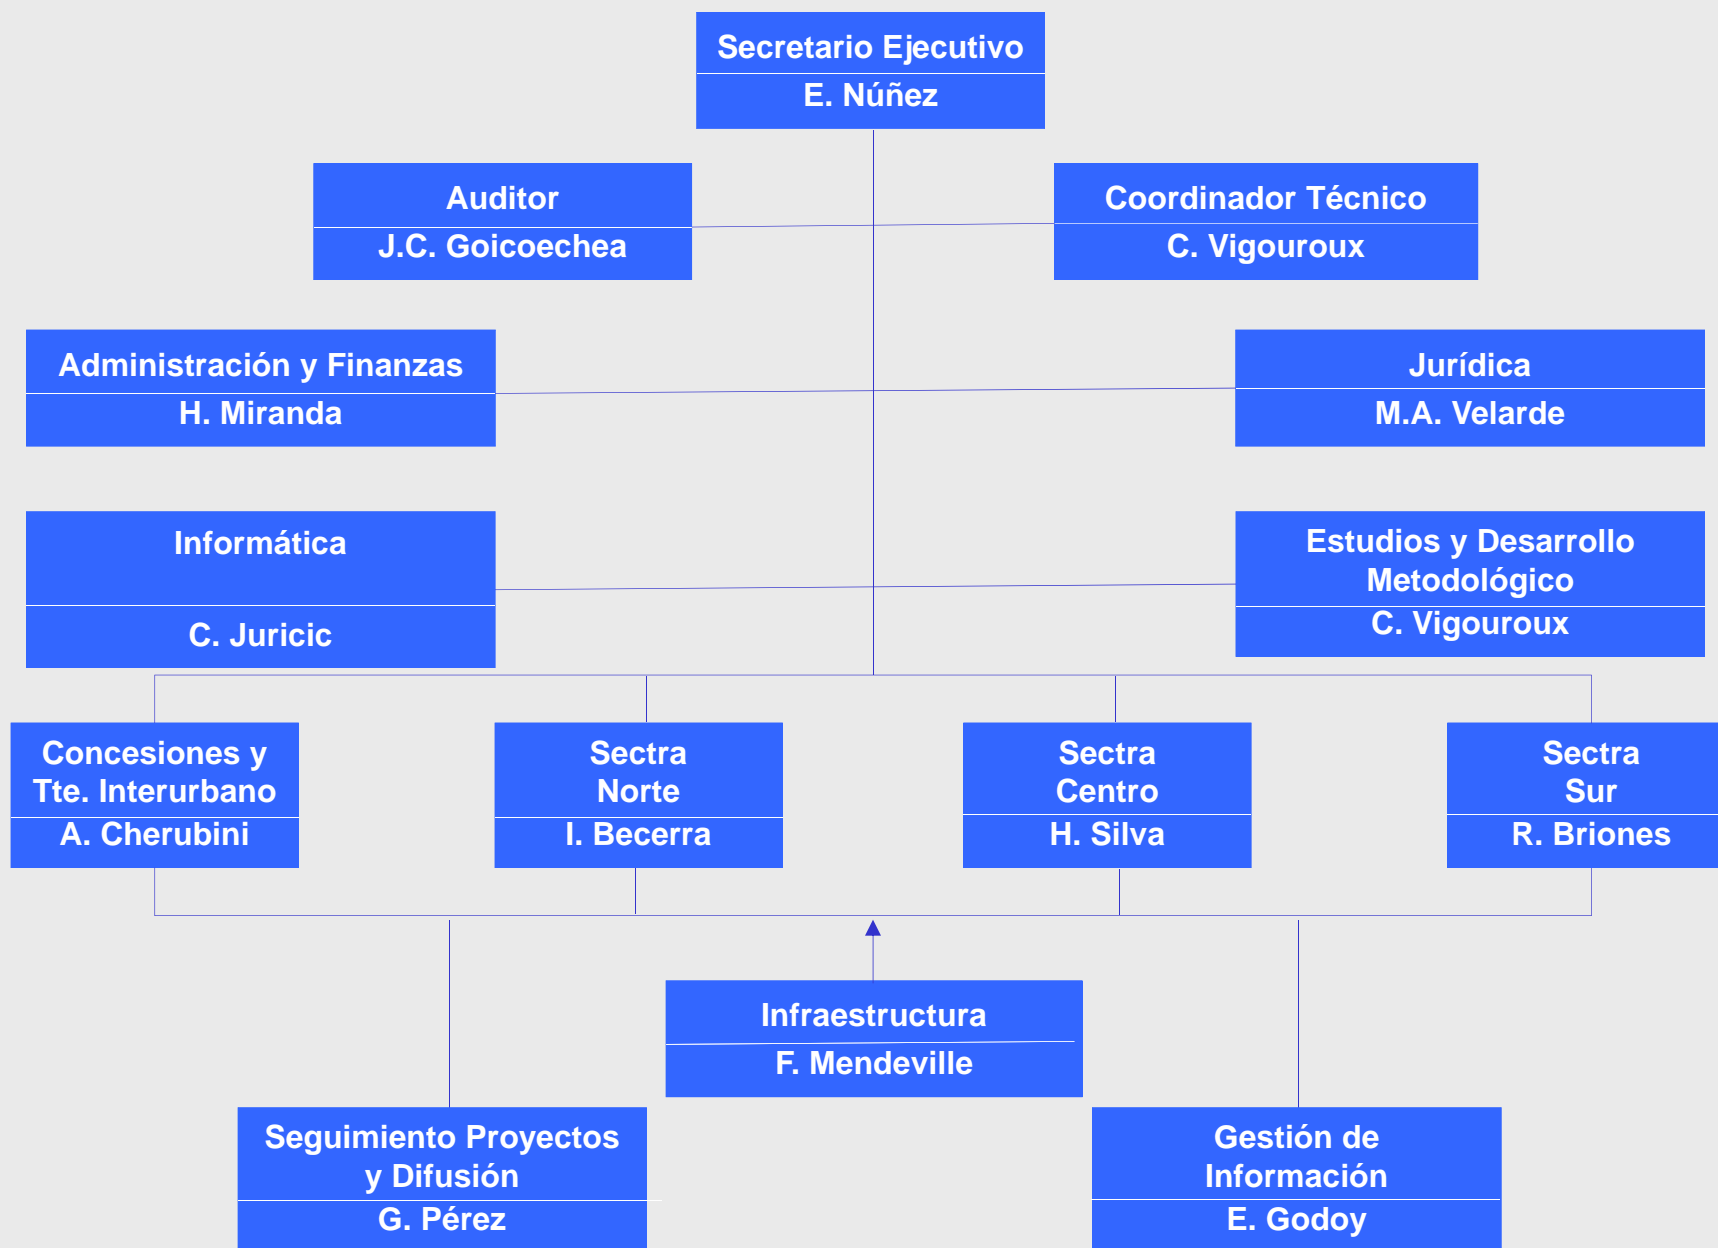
Secretario Ejecutivo
E. Núñez

Auditor
J.C. Goicoechea

Coordinador Técnico
C. Vigouroux

Administración y Finanzas
H. Miranda

Jurídica
M.A. Velarde

Informática
C. Juricic

Estudios y Desarrollo Metodológico
C. Vigouroux

Concesiones y Tte. Interurbano
A. Cherubini

Sectra Norte
I. Becerra

Sectra Centro
H. Silva

Sectra Sur
R. Briones

Infraestructura
F. Mendeville

Seguimiento Proyectos y Difusión
G. Pérez

Gestión de Información
E. Godoy